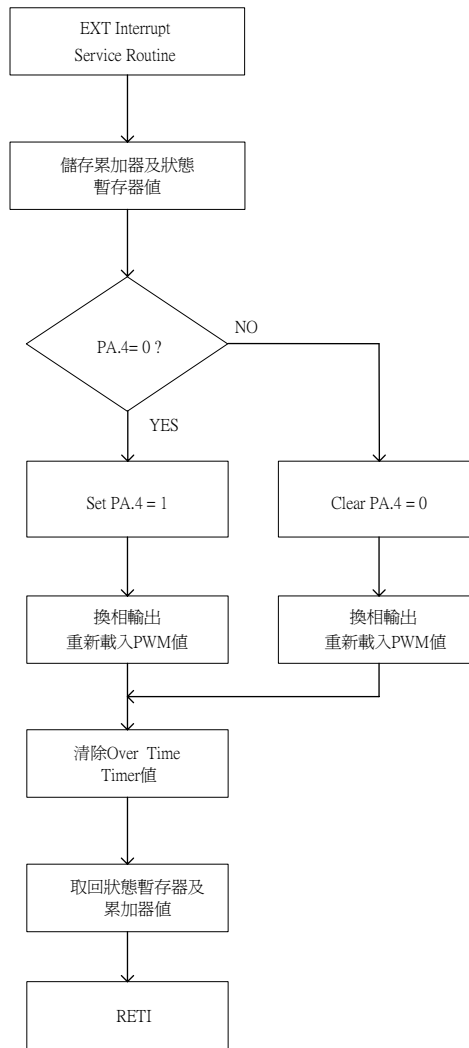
EXT Interrupt
Service Routine

儲存累加器及狀態
暫存器值

PA.4= 0 ?

NO

YES

Set PA.4 = 1

Clear PA.4 = 0

換相輸出
重新載入PWM值

換相輸出
重新載入PWM值

清除Over Time
Timer值

取回狀態暫存器及
累加器值

RETI